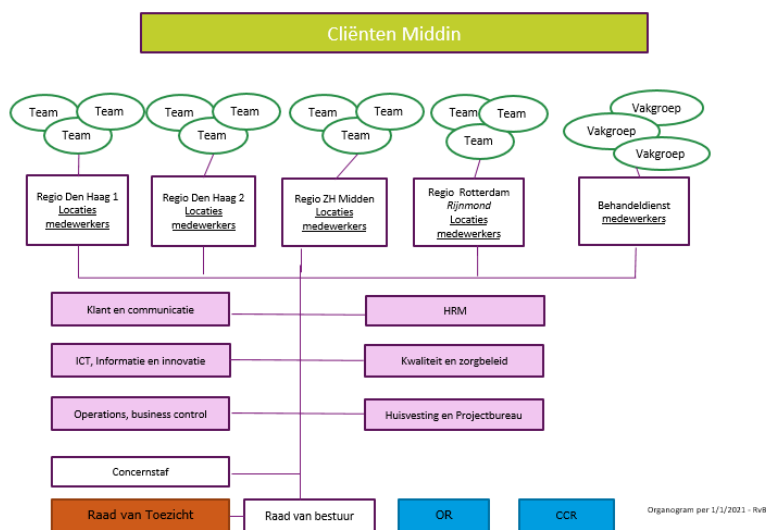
Cliënten Middin

Team
Team
Team

Team
Team
Team

Team
Team
Team

Team
Team
Team

Vakgroep
Vakgroep
Vakgroep

Regio Den Haag 1
Locaties
medewerkers

Regio Den Haag 2
Locaties
medewerkers

Regio ZH Midden
Locaties
medewerkers

Regio Rotterdam
Rijnmond
Locaties
medewerkers

Behandeldienst
medewerkers

Klant en communicatie

HRM

ICT, Informatie en innovatie

Kwaliteit en zorgbeleid

Operations, business control

Huisvesting en Projectbureau

Concernstaf

Raad van Toezicht

Raad van bestuur

OR

CCR

Organogram per 1/1/2021 - RvB